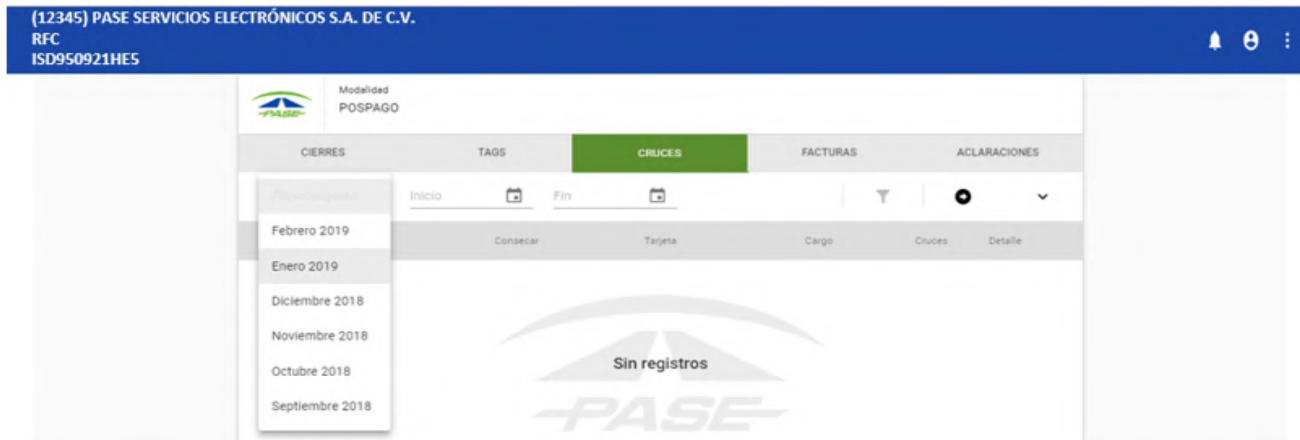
(12345) PASE SERVICIOS ELECTRÓNICOS S.A. DE C.V.
RFC
ISD950921HE5

PASE

Modalidad
POSPAGO

CIERRES | TAGS | CRUCES | FACTURAS | ACLARACIONES

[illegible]
Inicio
Fin

Febrero 2019
Enero 2019
Diciembre 2018
Noviembre 2018
Octubre 2018
Septiembre 2018

Consecar | Tarjeta | Cargo | Cruces | Detalle

Sin registros

PASE